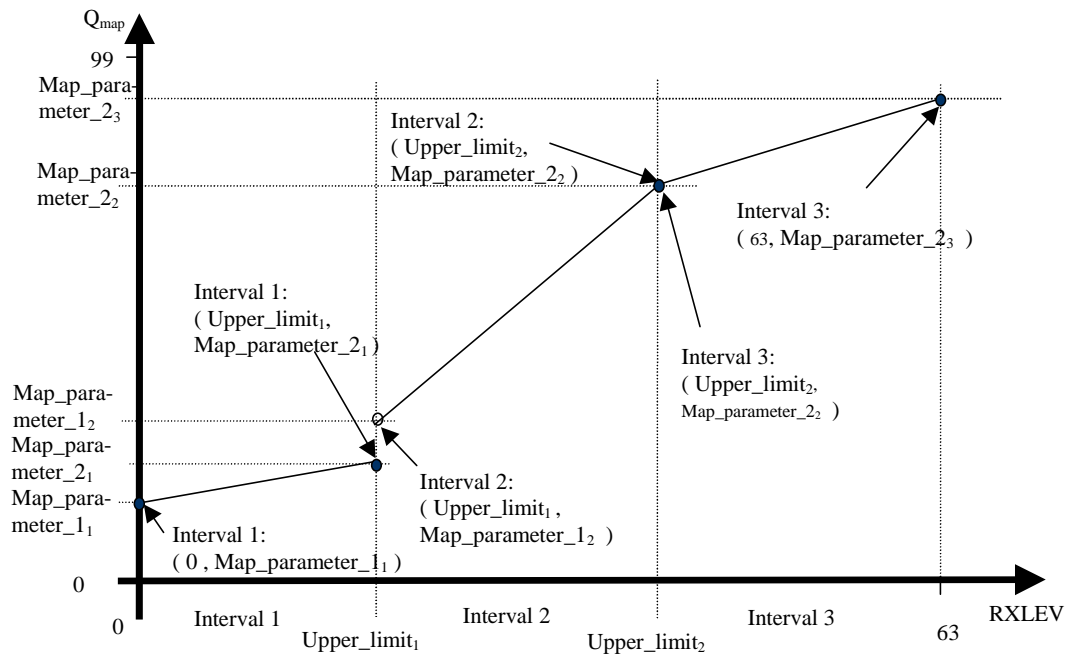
$Q_{map}$

99

Map_parameter_$2_3$

Map_parameter_$2_2$

Interval 2: ( Upper_limit$_2$, Map_parameter_$2_2$ )

Interval 3: ( 63, Map_parameter_$2_3$ )

Interval 1: ( Upper_limit$_1$, Map_parameter_$2_1$ )

Interval 3: ( Upper_limit$_2$, Map_parameter_$2_2$ )

Map_parameter_$1_2$

Map_parameter_$2_1$

Map_parameter_$1_1$

Interval 2: ( Upper_limit$_1$ , Map_parameter_$1_2$ )

Interval 1: ( 0 , Map_parameter_$1_1$ )

0

0

Interval 1

Upper_limit$_1$

Interval 2

Upper_limit$_2$

Interval 3

63

RXLEV